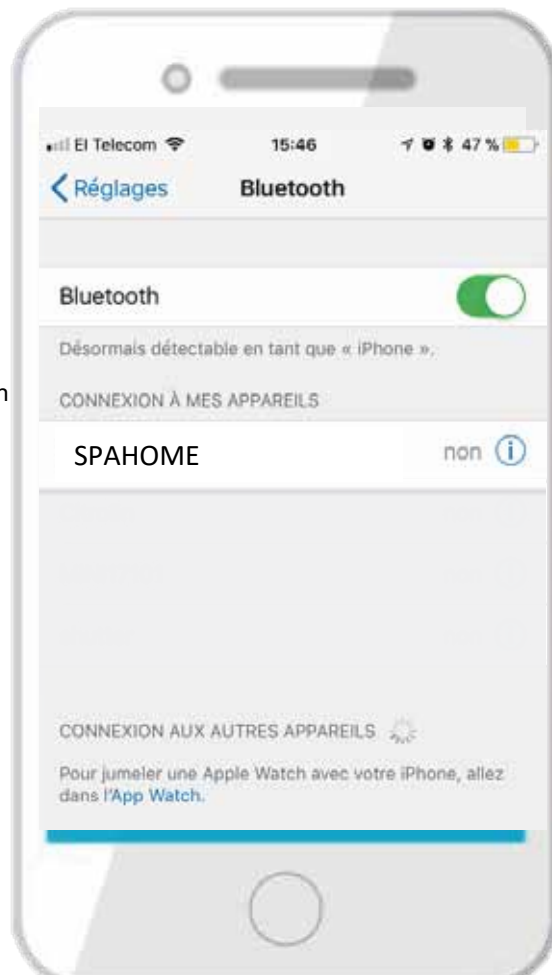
El Telecom 15:46 47 %

Réglages Bluetooth

Bluetooth

Désormais détectable en tant que « iPhone ».

CONNEXION À MES APPAREILS

SPAHOME non

CONNEXION AUX AUTRES APPAREILS

Pour jumeler une Apple Watch avec votre iPhone, allez dans l'App Watch.

n